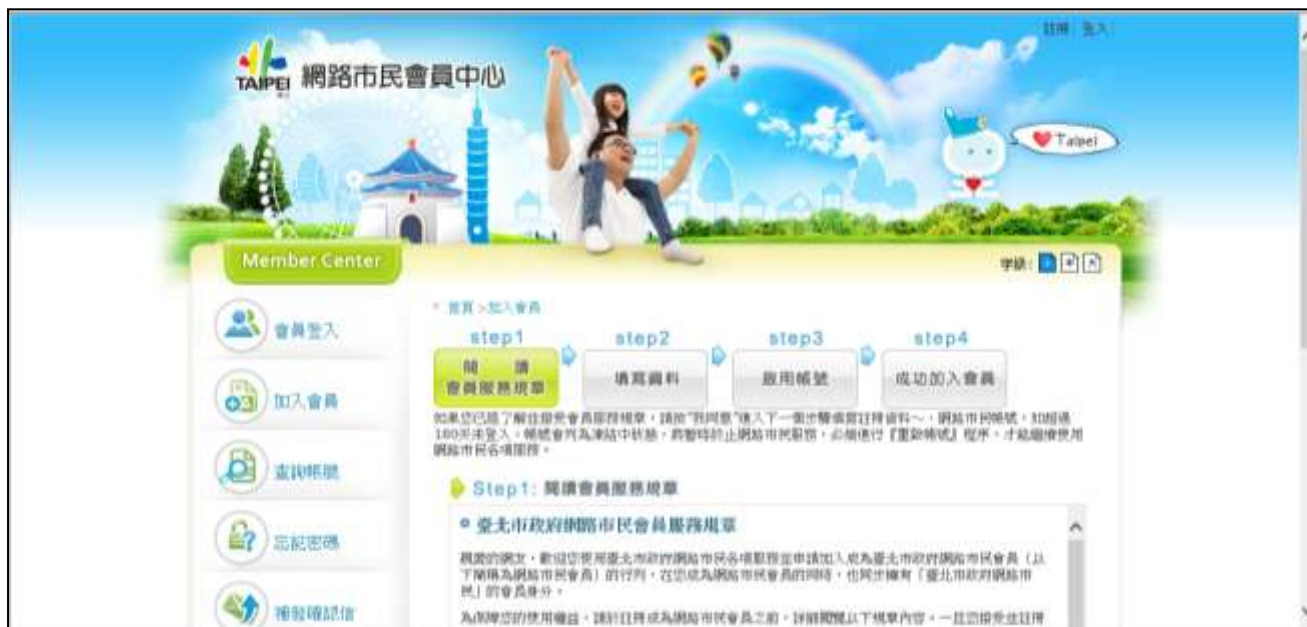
TAIPEI 網路市民會員中心

註冊 登入

Taipei

Member Center

字級:

會員登入

加入會員

查詢帳號

忘記密碼

補發確認信

首頁 > 加入會員

step1
閱讀
會員服務規章

step2
填寫資料

step3
啟用帳號

step4
成功加入會員

如果您已經了解並接受會員服務規章，請按"我同意"進入下一步驟填寫註冊資料～，網路市民帳號，如超過180天未登入，帳號會列為凍結中狀態，將暫時停止網路市民服務，必須進行『重啟帳號』程序，才能繼續使用網路市民各項服務。

Step 1: 閱讀會員服務規章

臺北市政府網路市民會員服務規章

親愛的網友，歡迎您使用臺北市政府網路市民各項服務並申請加入成為臺北市政府網路市民會員（以下簡稱為網路市民會員）的行列，在您成為網路市民會員的同時，也同步擁有「臺北市政府網路市民」的會員身分。

為保障您的使用權益，請於註冊成為網路市民會員之前，詳細閱覽以下規章內容，一旦您接受並註冊